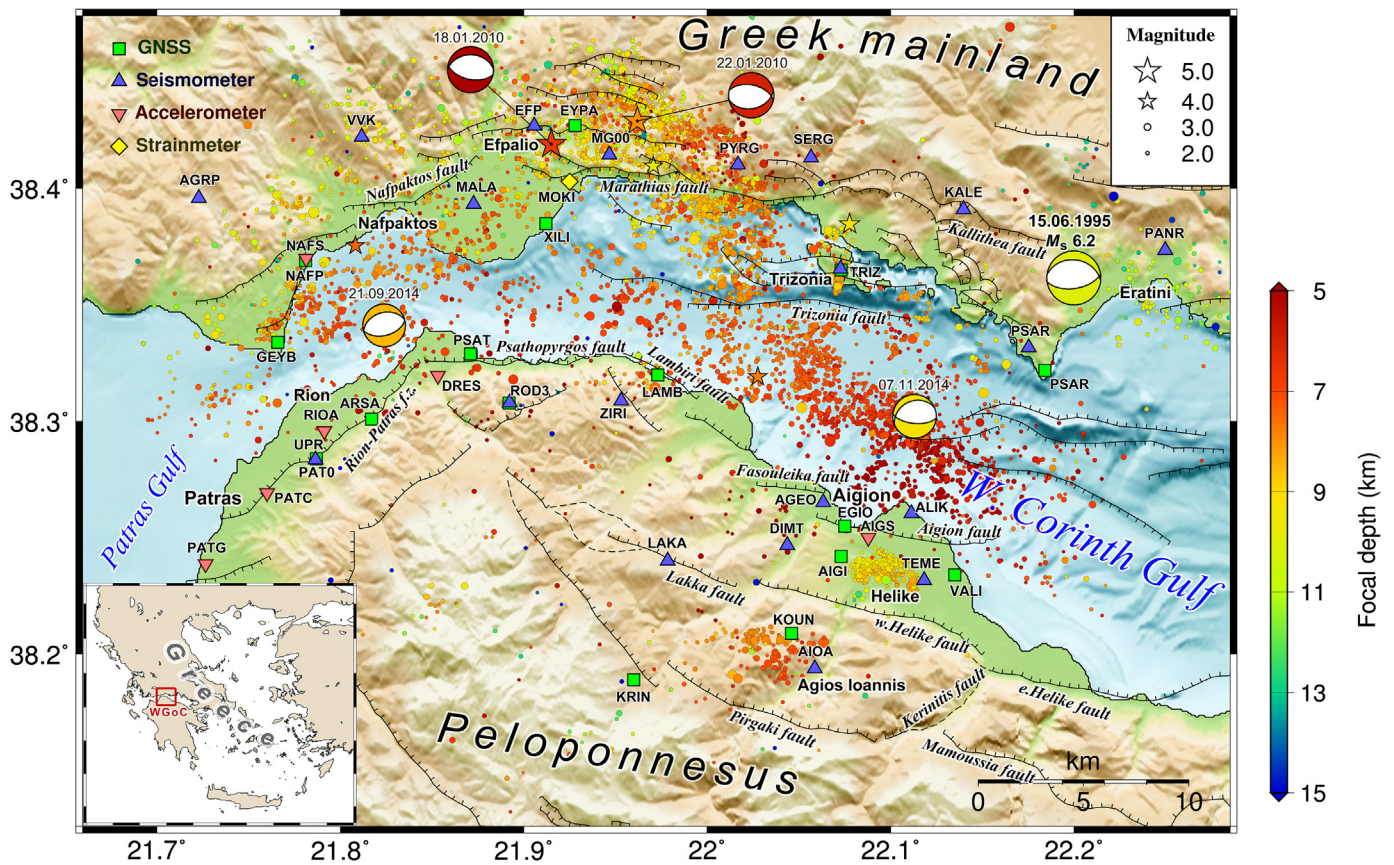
GNSS
Seismometer
Accelerometer
Strainmeter

Greek mainland

Magnitude
5.0
4.0
3.0
2.0

18.01.2010
22.01.2010
EFP
EYPA
MG00
VVK
Efpalio
PYRG
SERG
AGRP
Nafpaktos fault
MALA
MOKI
Marathias fault
KALE
38.4°
Nafpaktos
XILI
15.06.1995
$M_S$ 6.2
PANR
NAFS
NAFP
Kallithea fault
TRIZ
Trizonia
Eratini
21.09.2014
Trizonia fault
GEYB
PSAT
Psathopyrgos fault
PSAR
PSAR
Rion
DRES
Lambiri fault
LAMB
RIOA
ARSA
ROD3
ZIRI
07.11.2014
38.3°
UPR
PAT0
Rion-Patras f.z.
Patras Gulf
Patras
PATC
Fasouleika fault
AGEO
Aigion
ALIK
EGIO
W. Corinth Gulf
DIMT
AIGS
Aigion fault
PATG
LAKA
AIGI
TEME
VALI
Lakka fault
Helike
KOUN
w.Helike fault
38.2°
AIOA
Agios Ioannis
KRIN
Kerinitis fault
e.Helike fault
Greece
WGoC
Peloponnesus
Pirgaki fault
Mamoussia fault
km
0
5
10
21.7°
21.8°
21.9°
22°
22.1°
22.2°

5
7
9
11
13
15
Focal depth (km)